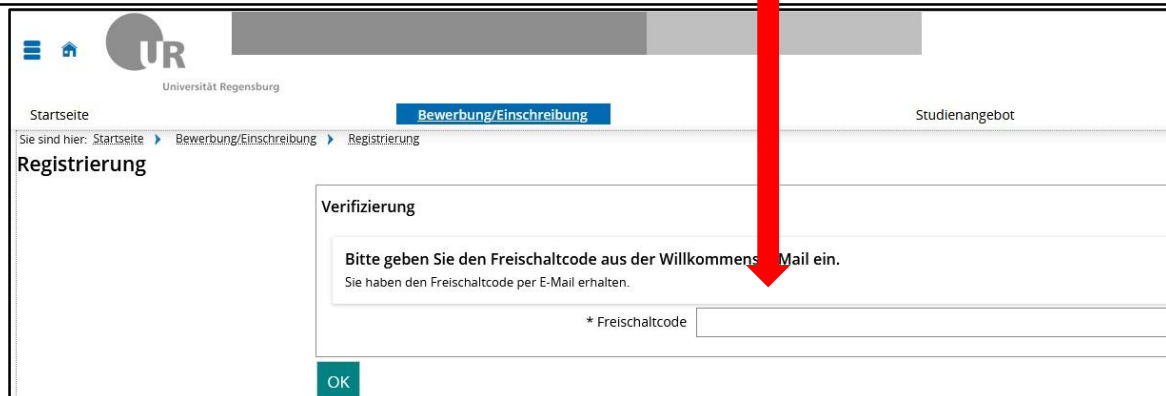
UR
Universität Regensburg

Startseite
Bewerbung/Einschreibung
Studienangebot

Sie sind hier: Startseite › Bewerbung/Einschreibung › Registrierung

Registrierung

Verifizierung

Bitte geben Sie den Freischaltcode aus der Willkommens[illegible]Mail ein.
Sie haben den Freischaltcode per E-Mail erhalten.

* Freischaltcode

OK